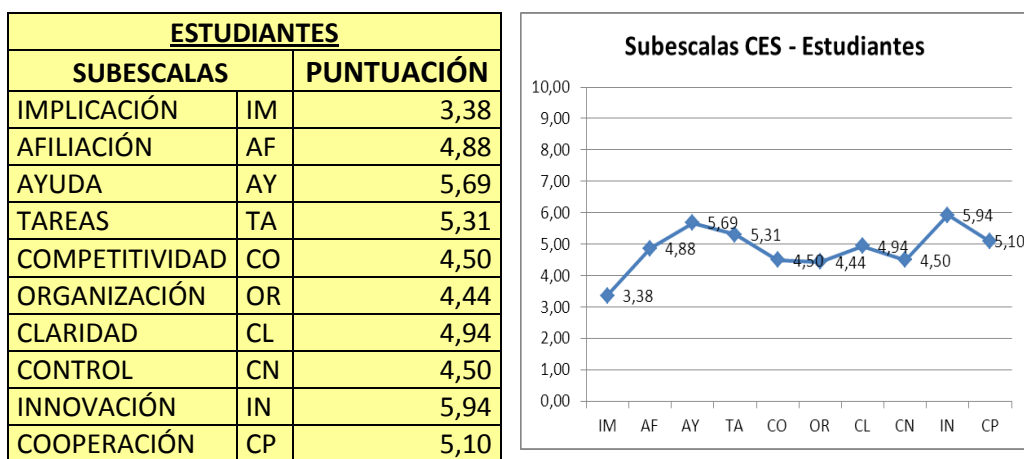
| ESTUDIANTES | | |
|---|---|---|
| SUBESCALAS | | PUNTUACIÓN |
| IMPLICACIÓN | IM | 3,38 |
| AFILIACIÓN | AF | 4,88 |
| AYUDA | AY | 5,69 |
| TAREAS | TA | 5,31 |
| COMPETITIVIDAD | CO | 4,50 |
| ORGANIZACIÓN | OR | 4,44 |
| CLARIDAD | CL | 4,94 |
| CONTROL | CN | 4,50 |
| INNOVACIÓN | IN | 5,94 |
| COOPERACIÓN | CP | 5,10 |

Subescalas CES - Estudiantes

10,00
9,00
8,00
7,00
6,00
5,00
4,00
3,00
2,00
1,00
0,00

3,38 4,88 5,69 5,31 4,50 4,44 4,94 4,50 5,94 5,10

IM AF AY TA CO OR CL CN IN CP